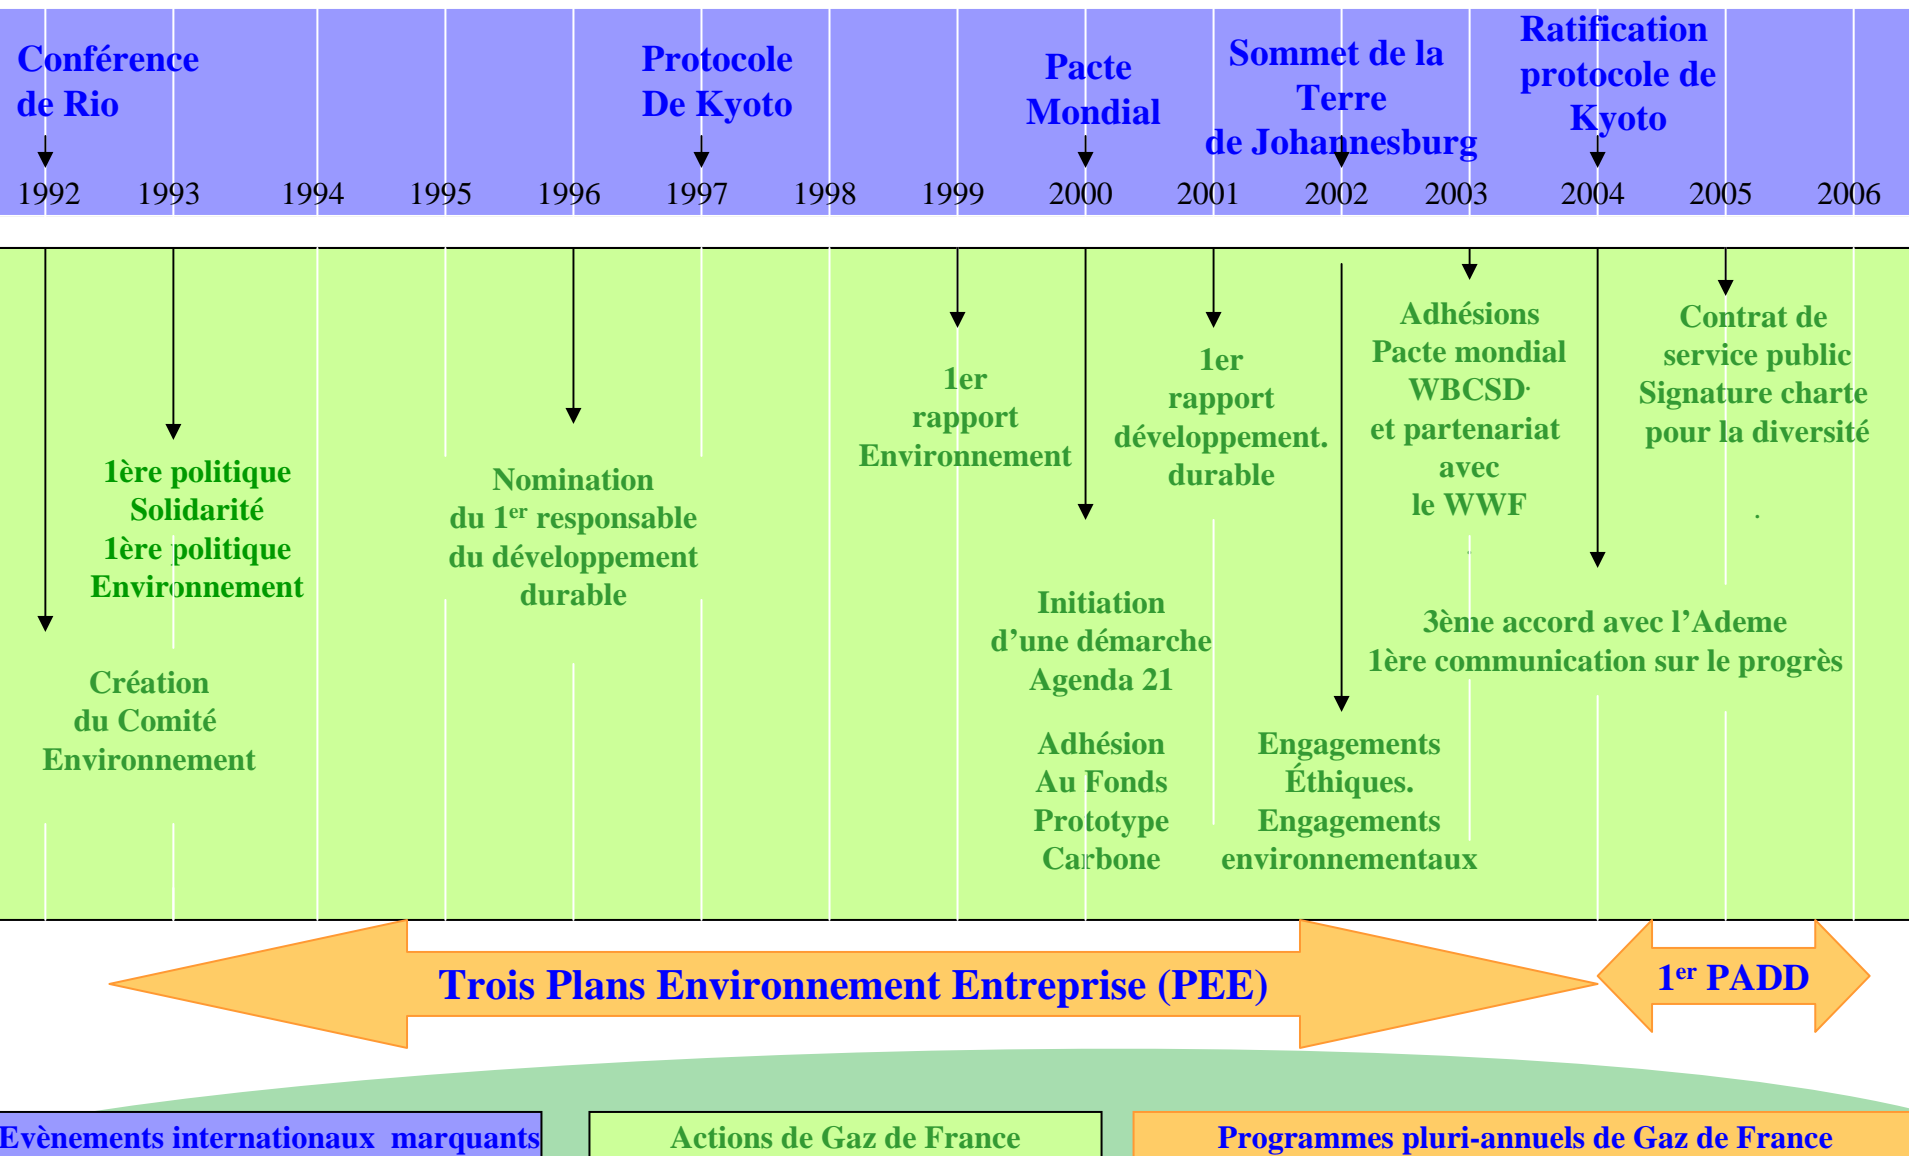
Conférence de Rio

Protocole De Kyoto

Pacte Mondial

Sommet de la Terre de Johannesburg

Ratification protocole de Kyoto

1992 1993 1994 1995 1996 1997 1998 1999 2000 2001 2002 2003 2004 2005 2006

1ère politique Solidarité 1ère politique Environnement

Création du Comité Environnement

Nomination du 1$^{er}$ responsable du développement durable

1er rapport Environnement

Initiation d'une démarche Agenda 21

Adhésion Au Fonds Prototype Carbone

1er rapport développement. durable

Engagements Éthiques. Engagements environnementaux

Adhésions Pacte mondial WBCSD· et partenariat avec le WWF

Contrat de service public Signature charte pour la diversité

3ème accord avec l'Ademe 1ère communication sur le progrès

Trois Plans Environnement Entreprise (PEE)

1$^{er}$ PADD

Evènements internationaux marquants

Actions de Gaz de France

Programmes pluri-annuels de Gaz de France